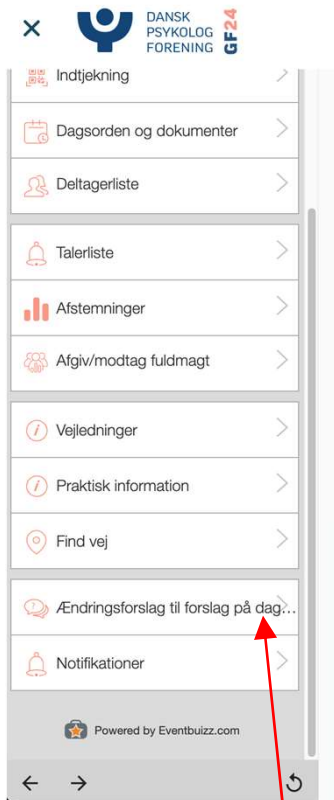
×

DANSK
PSYKOLOG
FORENING

GF24

Indtjekning

Dagsorden og dokumenter

Deltagerliste

Talerliste

Afstemninger

Afgiv/modtag fuldmagt

Vejledninger

Praktisk information

Find vej

Ændringsforslag til forslag på dag...

Notifikationer

Powered by Eventbuizz.com

← →